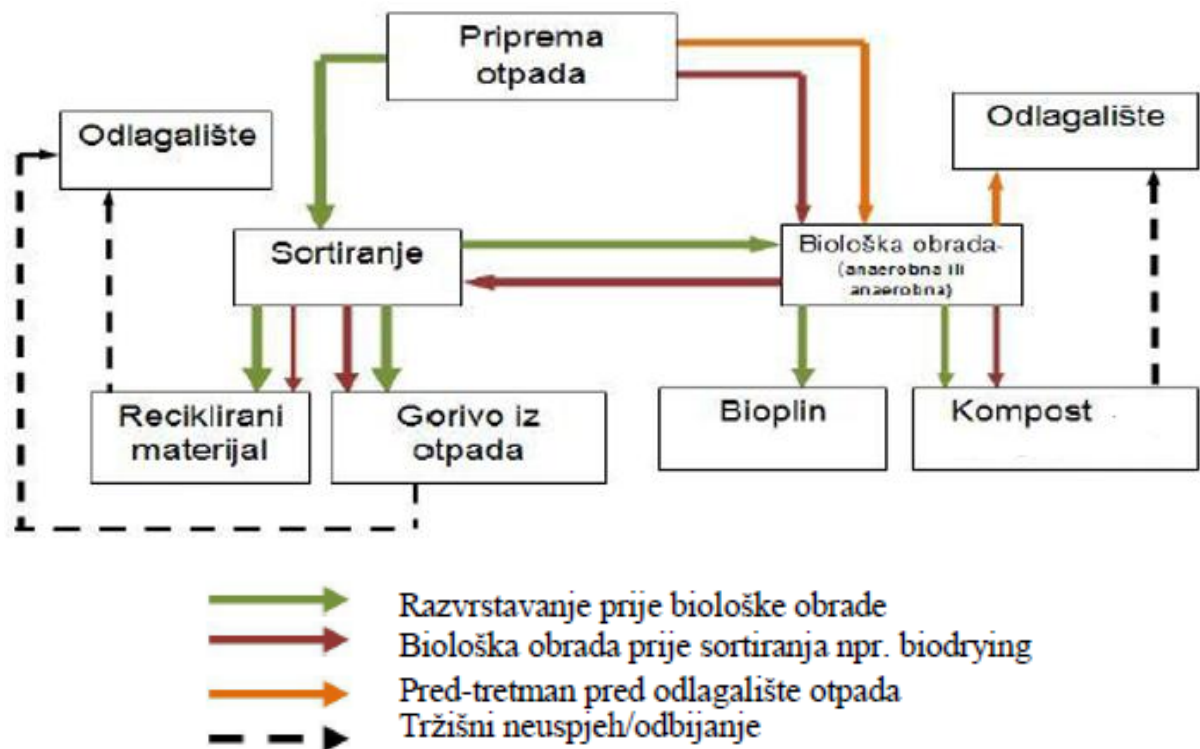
Priprema otpada

Odlagalište

Odlagalište

Sortiranje

Biološka obrada- (anaerobna ili anaerobna)

Reciklirani materijal

Gorivo iz otpada

Bioplin

Kompost

Razvrstavanje prije biološke obrade
Biološka obrada prije sortiranja npr. biodrying
Pred-tretman pred odlagalište otpada
Tržišni neuspjeh/odbijanje